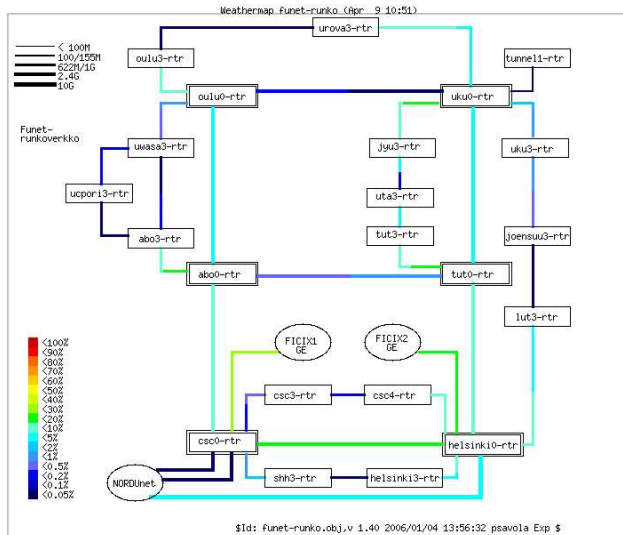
Weathermap funet-runko (Apr 9 10:51)

< 100M
100/155M
622M/1G
2.4G
10G

Funet-runkoverkko

urova3-rtr
oulu3-rtr
tunnel1-rtr
oulu0-rtr
uku0-rtr
uwasa3-rtr
jyu3-rtr
uku3-rtr
ucpori3-rtr
uta3-rtr
abo3-rtr
tut3-rtr
joensuu3-rtr
abo0-rtr
tut0-rtr
lut3-rtr
FICIX1 GE
FICIX2 GE
csc3-rtr
csc4-rtr
csc0-rtr
helsinki0-rtr
NORDUnet
shh3-rtr
helsinki3-rtr

<100%
<90%
<80%
<70%
<60%
<50%
<40%
<30%
<20%
<10%
<5%
<2%
<1%
<0.5%
<0.2%
<0.1%
<0.05%

$Id: funet-runko.obj,v 1.40 2006/01/04 13:56:32 psavola Exp $